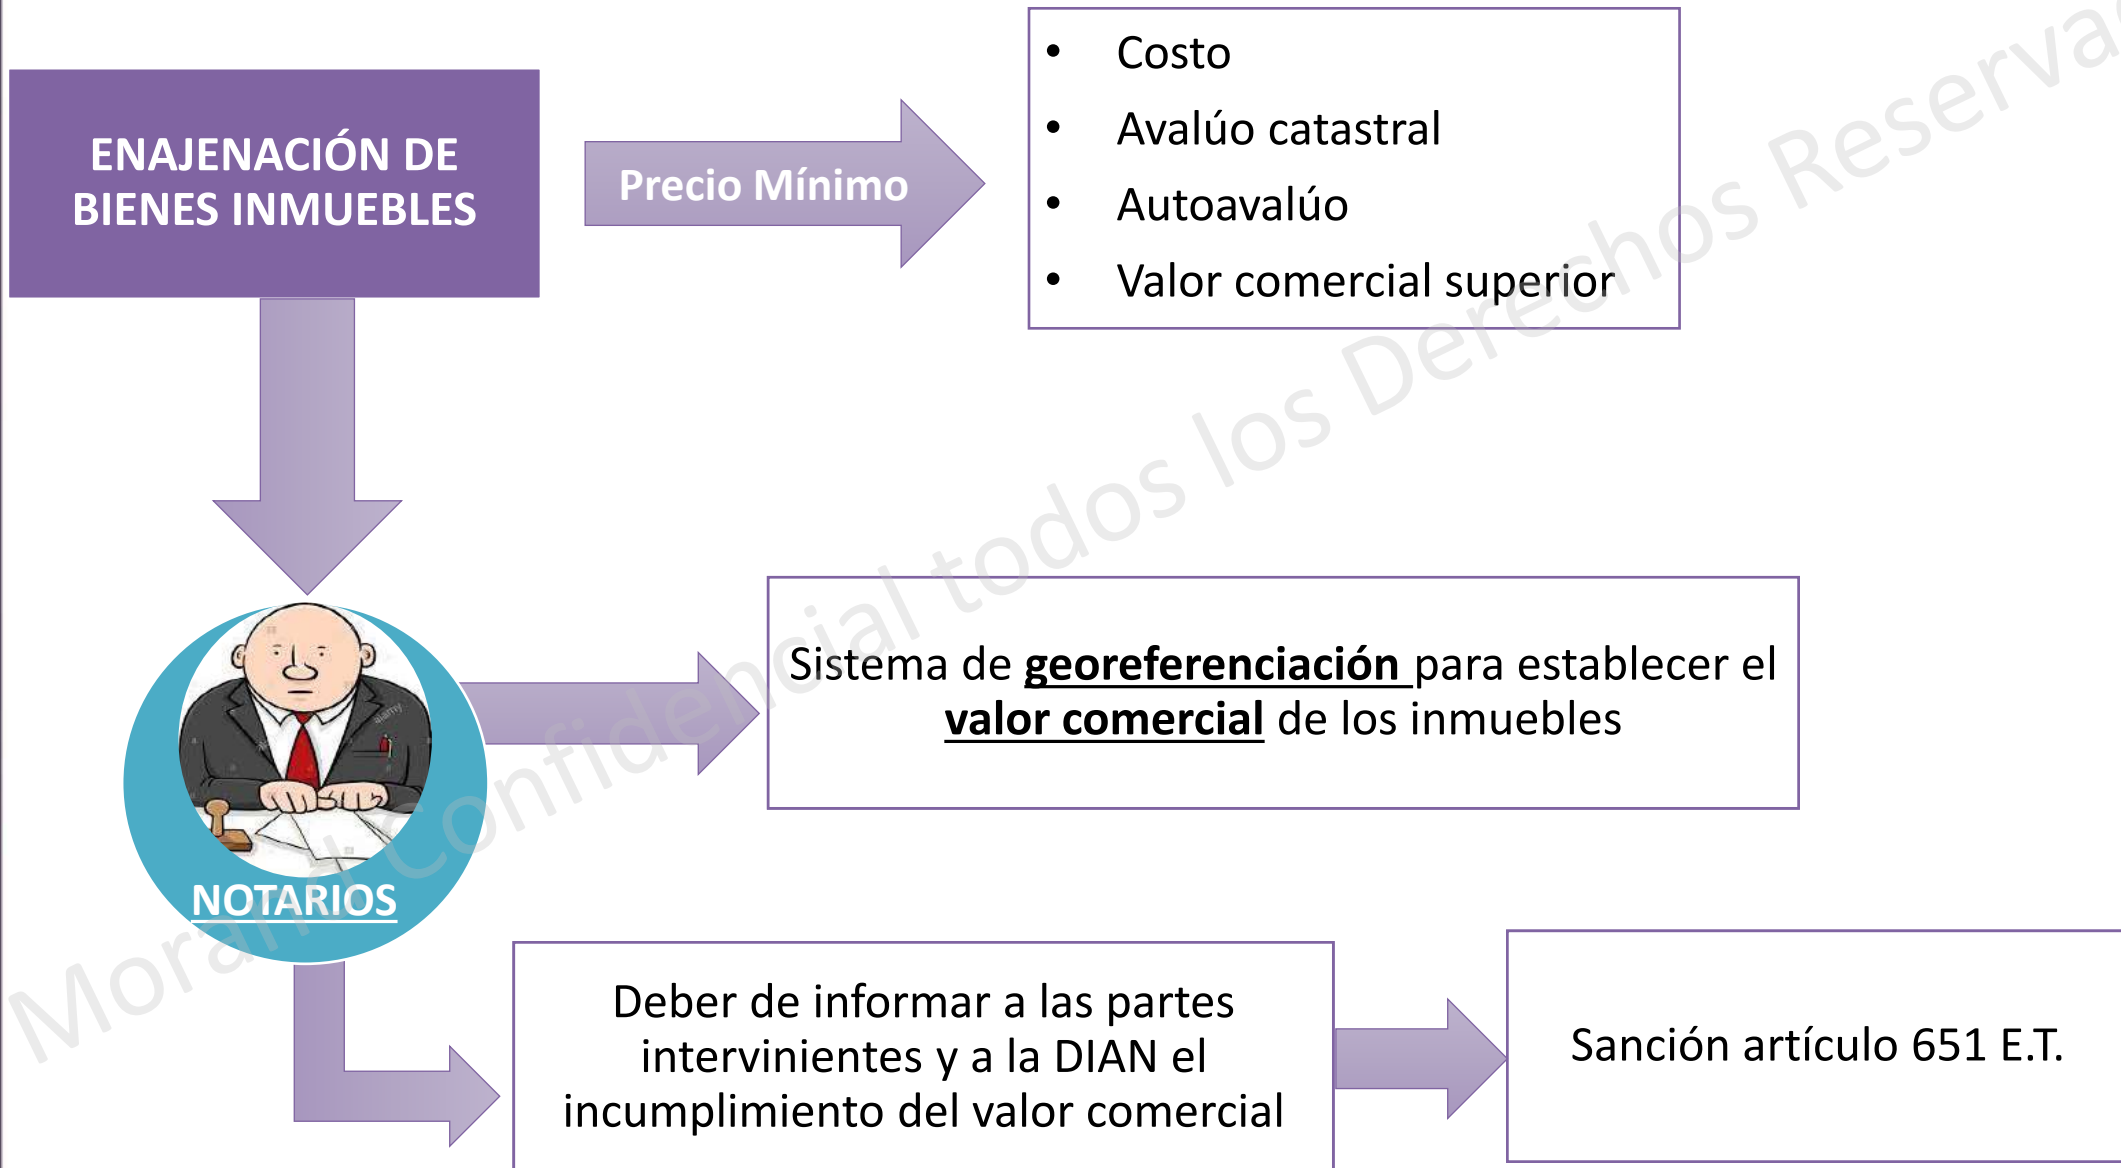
ENAJENACIÓN DE BIENES INMUEBLES

Precio Mínimo

- Costo
- Avalúo catastral
- Autoavalúo
- Valor comercial superior

NOTARIOS

Sistema de **georeferenciación** para establecer el **valor comercial** de los inmuebles

Deber de informar a las partes intervinientes y a la DIAN el incumplimiento del valor comercial

Sanción artículo 651 E.T.

Moran Confidencial todos los Derechos Reserva